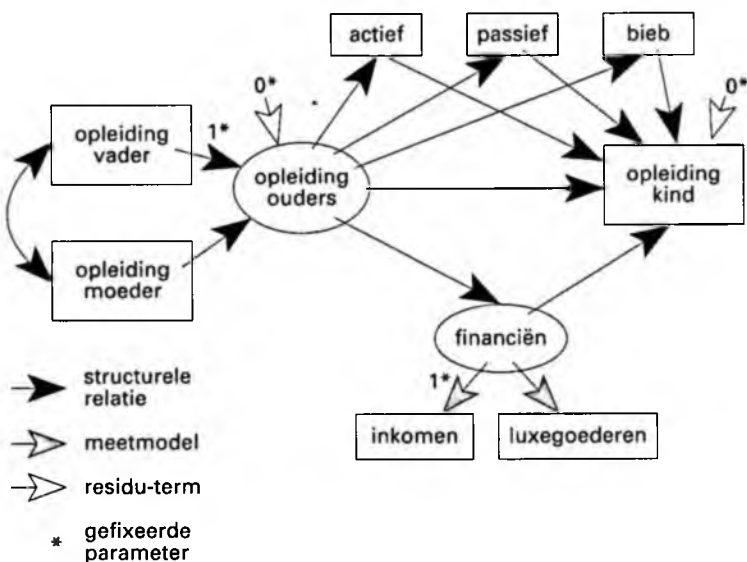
actief

passief

bieb

0*

0*

opleiding vader

1*

opleiding ouders

opleiding kind

opleiding moeder

financiën

1*

inkomen

luxegoederen

structurele relatie

meetmodel

residu-term

* gefixeerde parameter